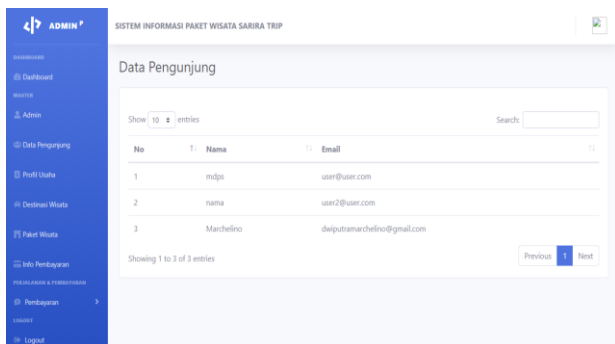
ADMIN P

DASHBOARD
Dashboard
MASTER
Admin
Data Pengunjung
Profil Usaha
Destinasi Wisata
Paket Wisata
Info Pembayaran
PENJUALAN & PEMBAYARAN
Pembayaran
LOGOUT
Logout

SISTEM INFORMASI PAKET WISATA SARIRA TRIP

Data Pengunjung

Show 10 entries

Search:

| No | Nama | Email |
|---|---|---|
| 1 | mdps | user@user.com |
| 2 | nama | user2@user.com |
| 3 | Marchelino | dwiputramarchelino@gmail.com |

Showing 1 to 3 of 3 entries

Previous 1 Next